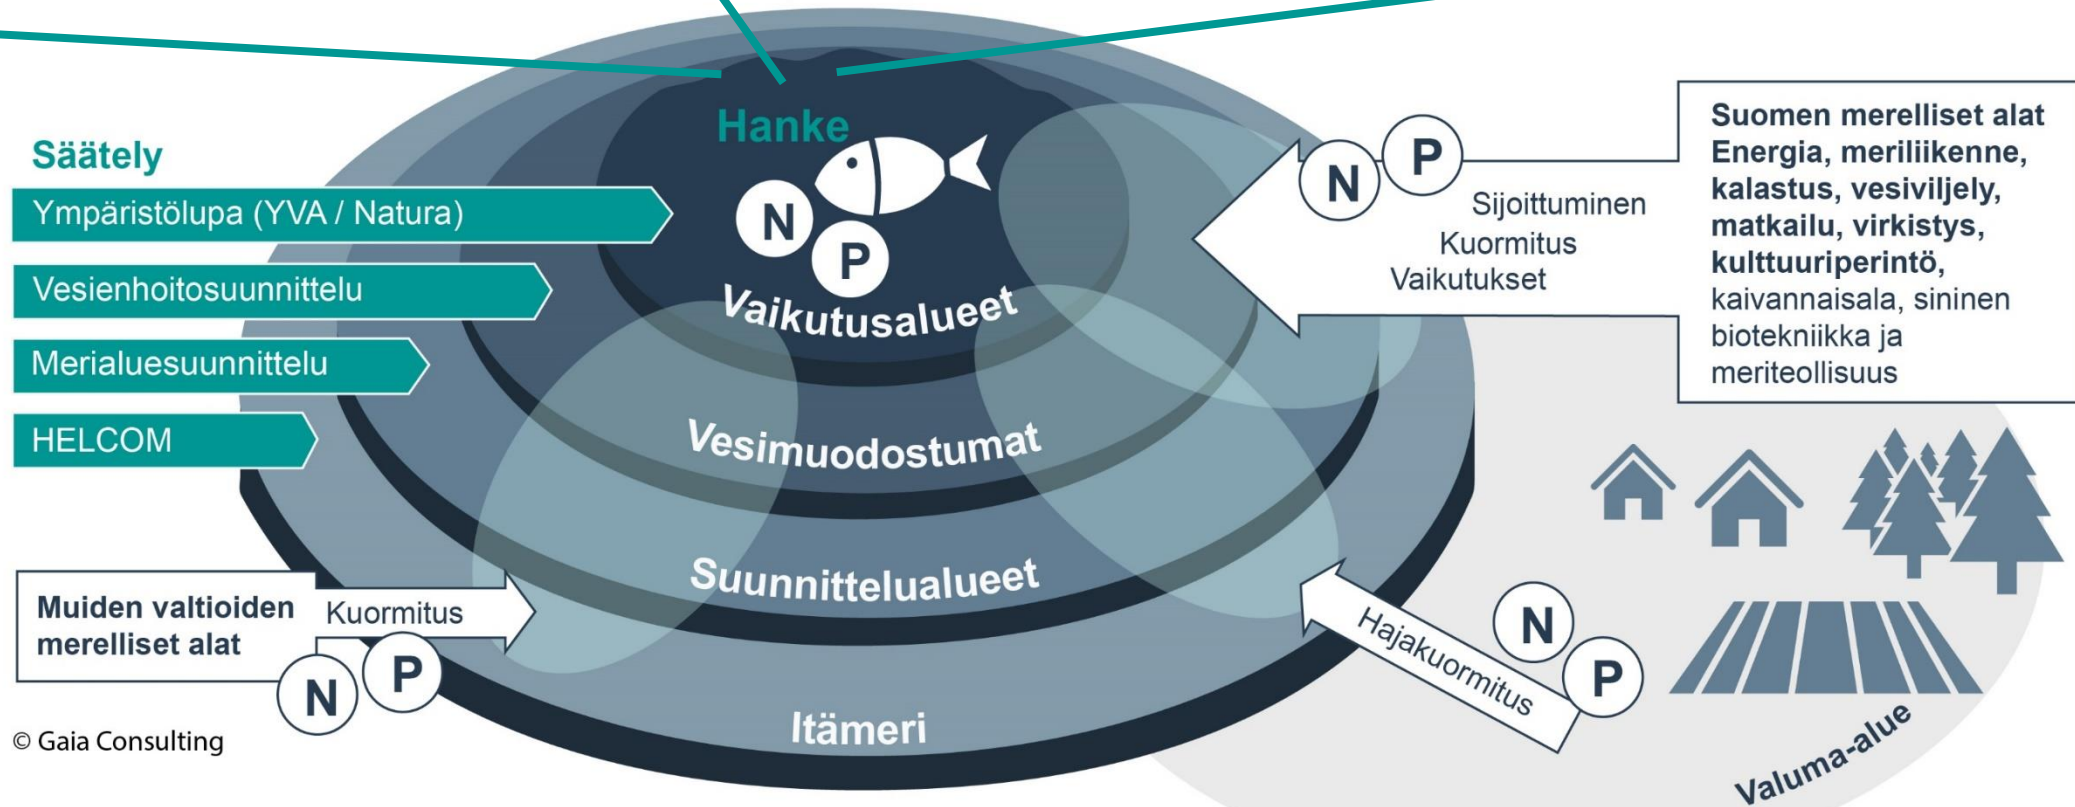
Säätely

Ympäristölupa (YVA / Natura)

Vesienhoitosuunnittelu

Merialuesuunnittelu

HELCOM

Hanke

N

P

Vaikutusalueet

Vesimuodostumat

Suunnittelualueet

Itämeri

N

P

Sijoittuminen

Kuormitus

Vaikutukset

Suomen merelliset alat
Energia, meriliikenne, kalastus, vesiviljely, matkailu, virkistys, kulttuuriperintö, kaivannaisala, sininen biotekniikka ja meriteollisuus

Muiden valtioiden merelliset alat

Kuormitus

N

P

Hajakuormitus

N

P

Valuma-alue

© Gaia Consulting